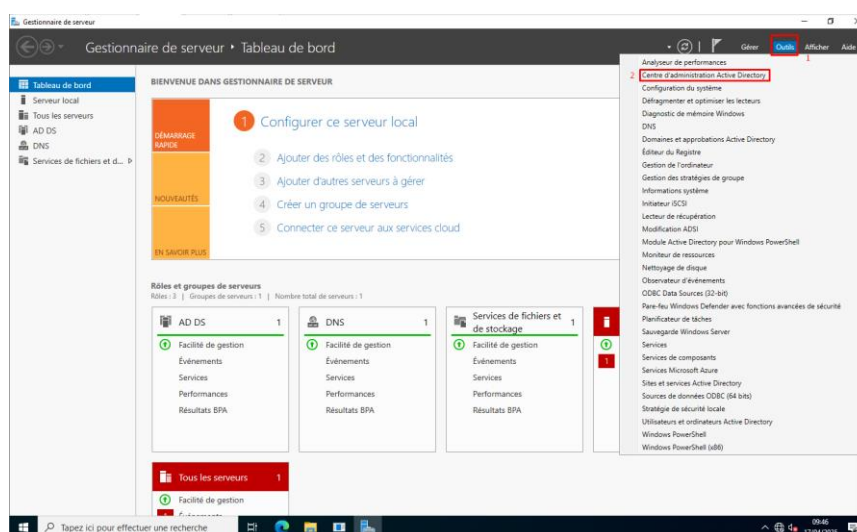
Gestionnaire de serveur

Gestionnaire de serveur • Tableau de bord

Gérer Outils Afficher Aide

1

Tableau de bord
Serveur local
Tous les serveurs
AD DS
DNS
Services de fichiers et d...

BIENVENUE DANS GESTIONNAIRE DE SERVEUR

DÉMARRAGE RAPIDE

NOUVEAUTÉS

EN SAVOIR PLUS

1 Configurer ce serveur local

2 Ajouter des rôles et des fonctionnalités

3 Ajouter d'autres serveurs à gérer

4 Créer un groupe de serveurs

5 Connecter ce serveur aux services cloud

Rôles et groupes de serveurs
Rôles : 3 | Groupes de serveurs : 1 | Nombre total de serveurs : 1

AD DS 1
Facilité de gestion
Événements
Services
Performances
Résultats BPA

DNS 1
Facilité de gestion
Événements
Services
Performances
Résultats BPA

Services de fichiers et de stockage 1
Facilité de gestion
Événements
Services
Performances
Résultats BPA

1

Tous les serveurs 1
Facilité de gestion
Événements

Analyseur de performances
2 Centre d'administration Active Directory
Configuration du système
Défragmenter et optimiser les lecteurs
Diagnostic de mémoire Windows
DNS
Domaines et approbations Active Directory
Éditeur du Registre
Gestion de l'ordinateur
Gestion des stratégies de groupe
Informations système
Initiateur iSCSI
Lecteur de récupération
Modification ADSI
Module Active Directory pour Windows PowerShell
Moniteur de ressources
Nettoyage de disque
Observateur d'événements
ODBC Data Sources (32-bit)
Pare-feu Windows Defender avec fonctions avancées de sécurité
Planificateur de tâches
Sauvegarde Windows Server
Services
Services de composants
Services Microsoft Azure
Sites et services Active Directory
Sources de données ODBC (64 bits)
Stratégie de sécurité locale
Utilisateurs et ordinateurs Active Directory
Windows PowerShell
Windows PowerShell (x86)

Tapez ici pour effectuer une recherche

09:46
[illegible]